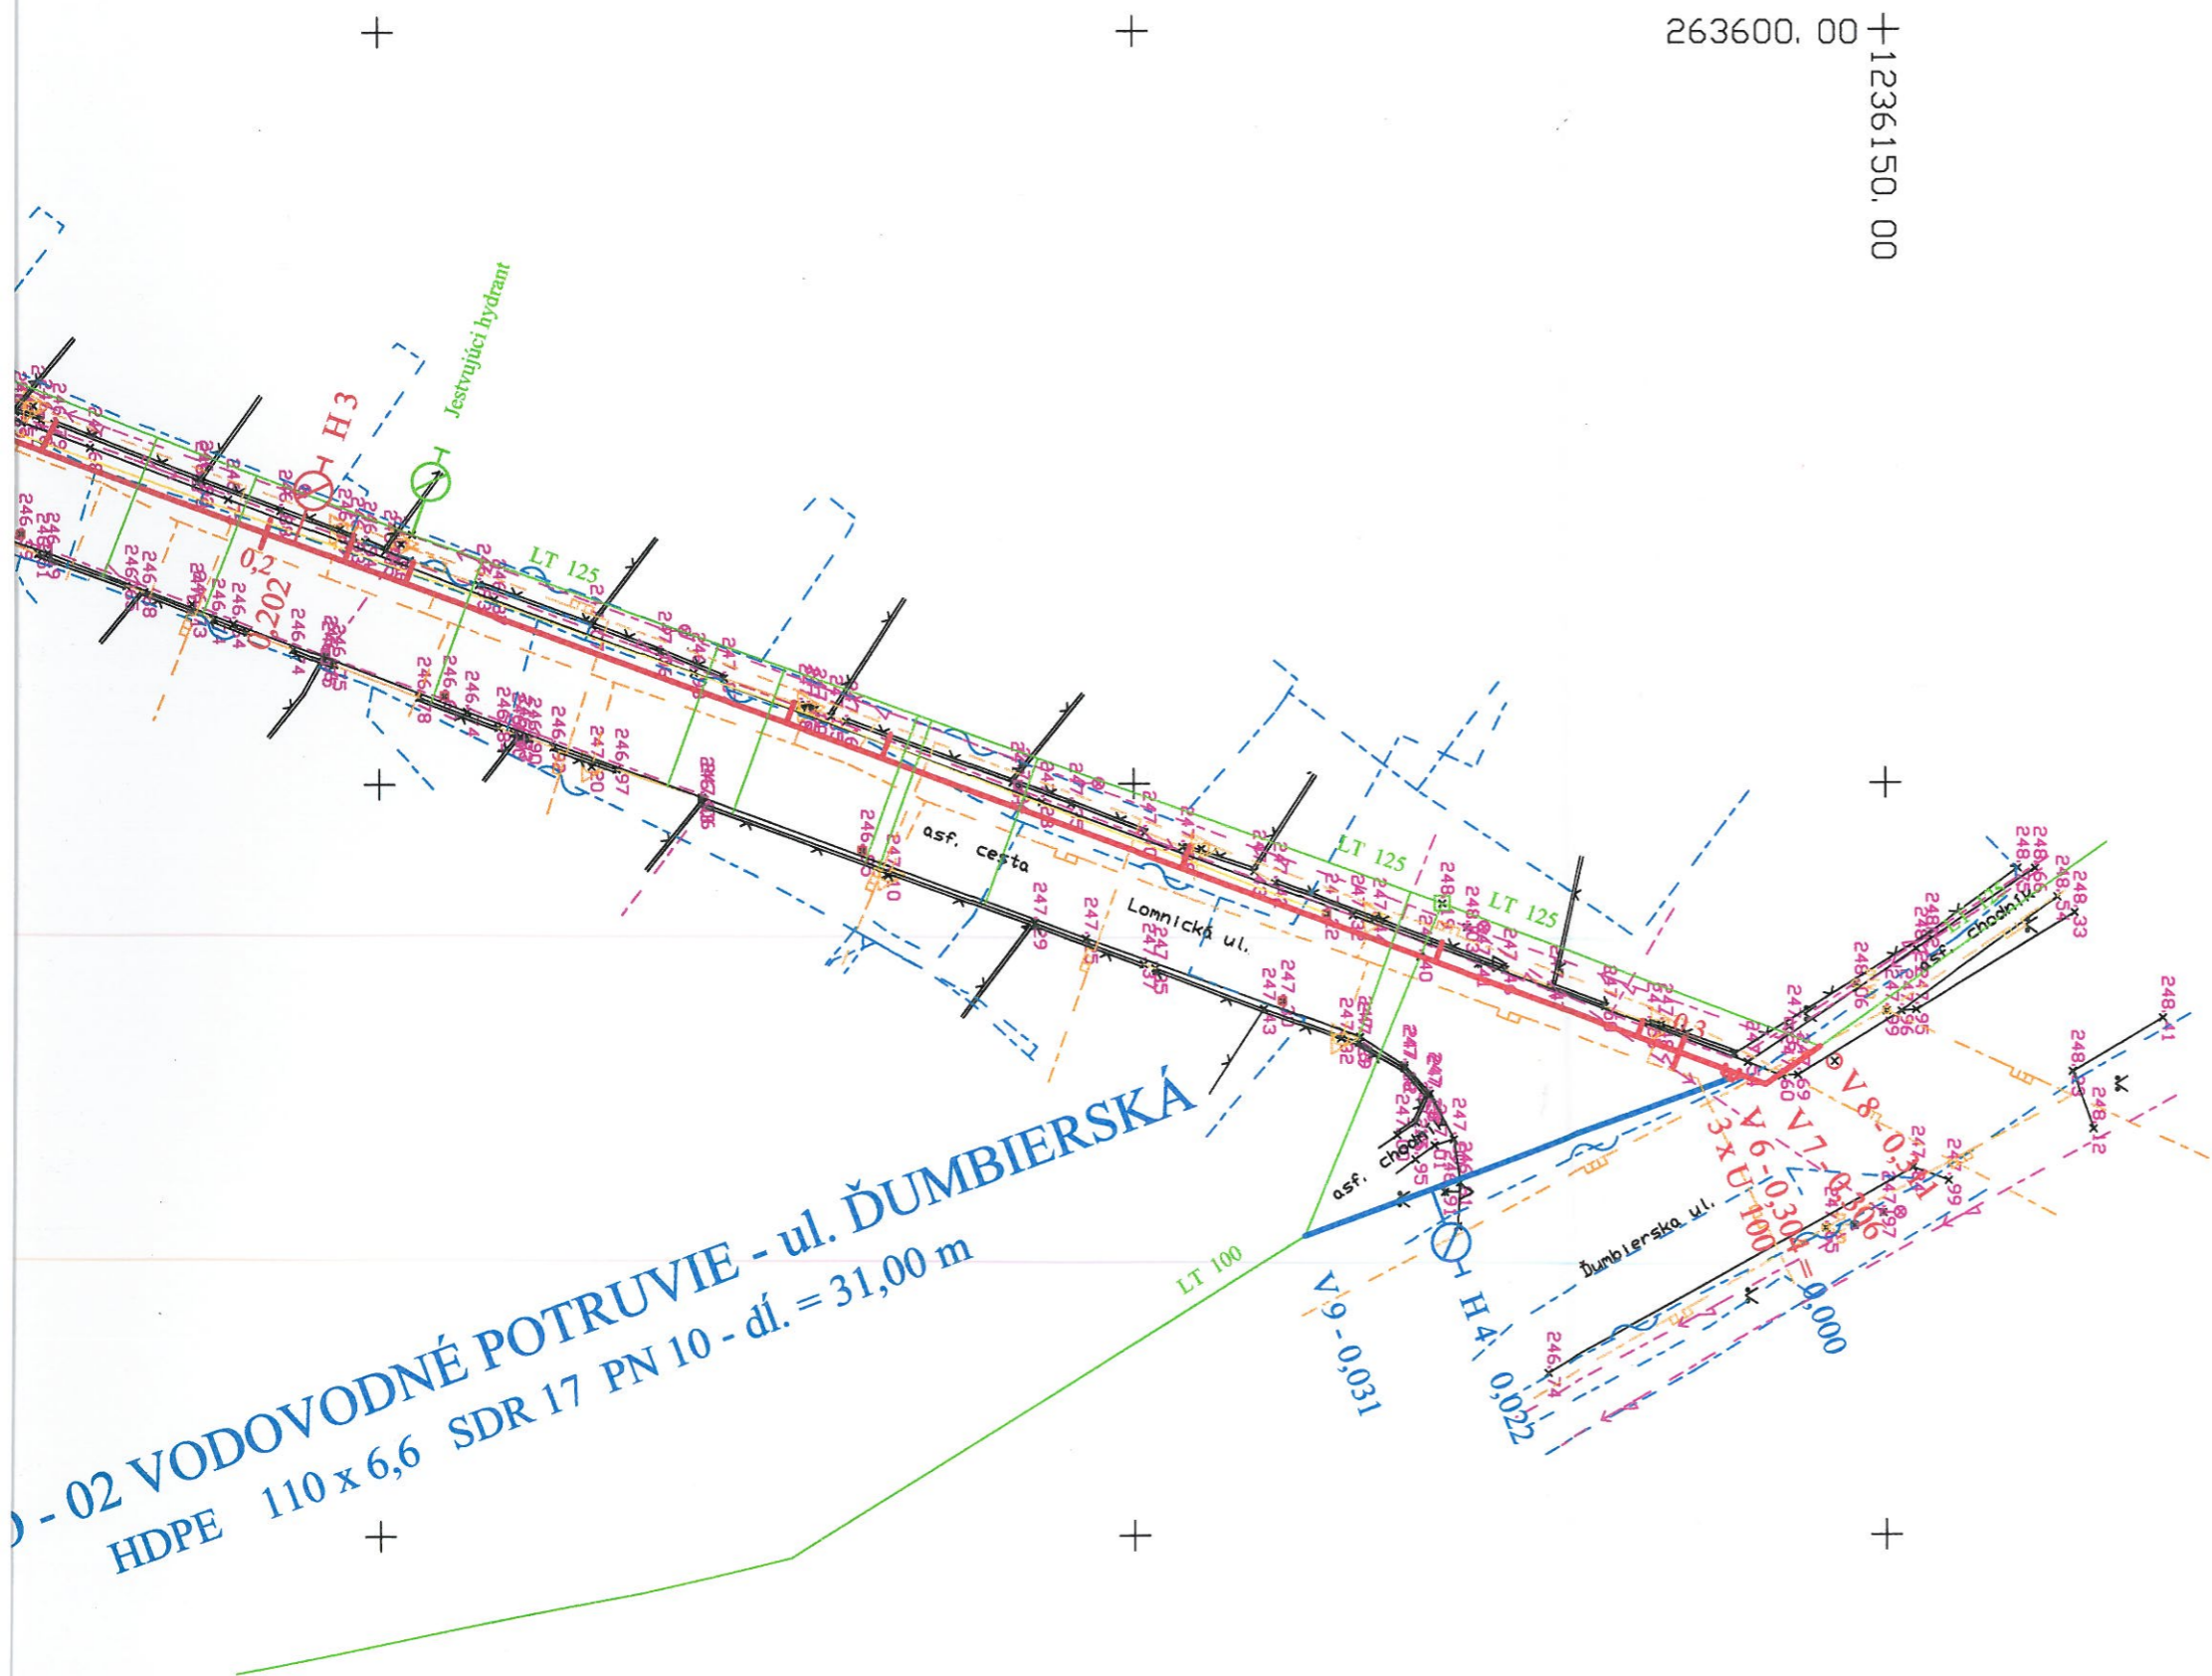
263600, 00

1236150, 00

Jestvujúci hydrant

H 3

0,202

LT 125

LT 125

LT 125

asf. cesta

Lomnická ul.

asf. chodník

asf. chodník

Ďumbierska ul.

V 8 - 0,341

V 7 - 0,306

V 6 - 0,304 = 0,000

3 x U 100

V 9 - 0,031

H 4 - 0,022

LT 100

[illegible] - 02 VODOVODNÉ POTRUVIE - ul. ĎUMBIERSKÁ

HDPE 110 x 6,6 SDR 17 PN 10 - dĺ. = 31,00 m